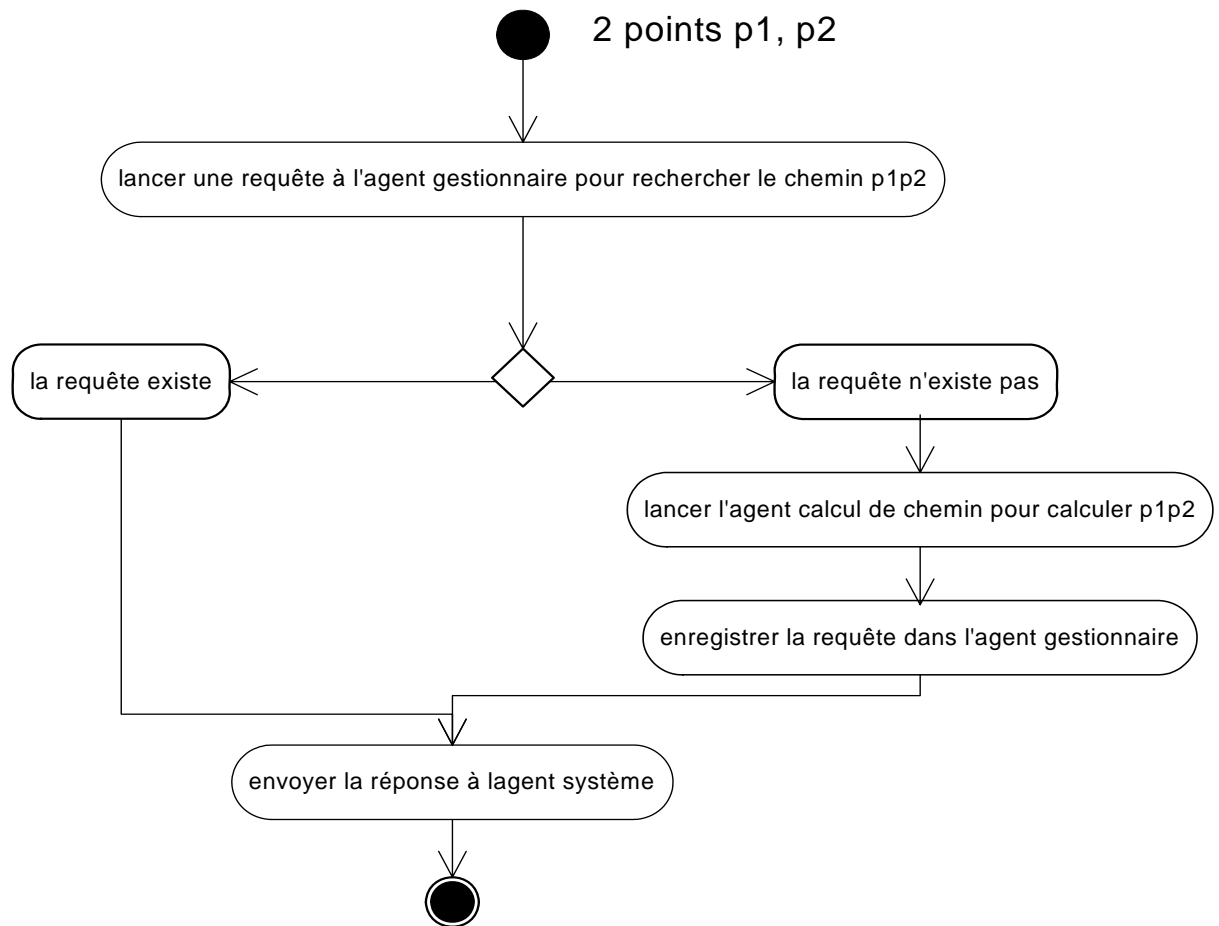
2 points p1, p2

lancer une requête à l'agent gestionnaire pour rechercher le chemin p1p2

la requête existe

la requête n'existe pas

lancer l'agent calcul de chemin pour calculer p1p2

enregistrer la requête dans l'agent gestionnaire

envoyer la réponse à lagent système